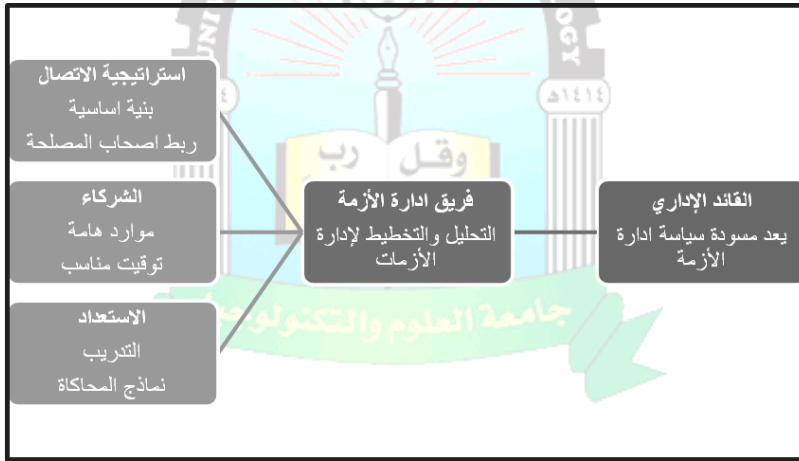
القائد الإداري
يعد مسودة سياسة ادارة الأزمة

فريق ادارة الأزمة
التحليل والتخطيط لإدارة الأزمات

استراتيجية الاتصال
بنية اساسية
ربط اصحاب المصلحة

الشركاء
موارد هامة
توقيت مناسب

الاستعداد
التدريب
نماذج المحاكاة

وقل رب
١٤١٤هـ
جامعة العلوم والتكنولوجيا